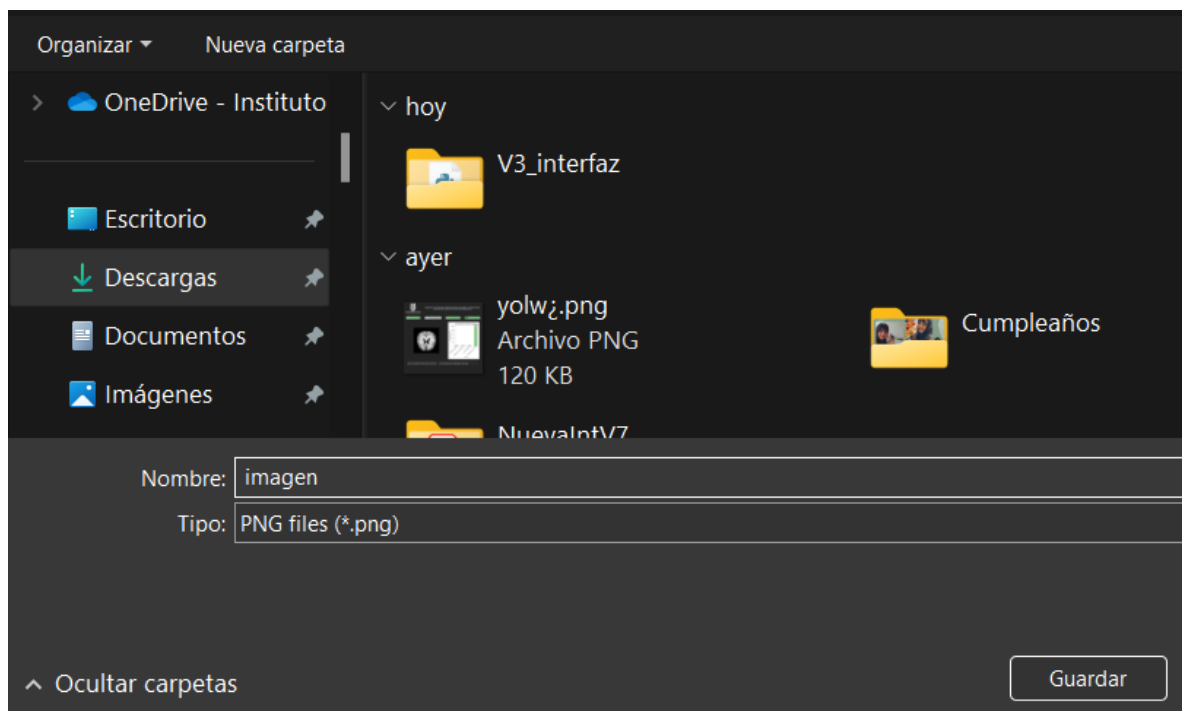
Organizar ▾
Nueva carpeta

OneDrive - Instituto

Escritorio
Descargas
Documentos
Imágenes

hoy
V3_interfaz

ayer
yolw¿.png
Archivo PNG
120 KB

Cumpleaños

NuevaIntV7

Nombre: imagen
Tipo: PNG files (*.png)

Ocultar carpetas

Guardar